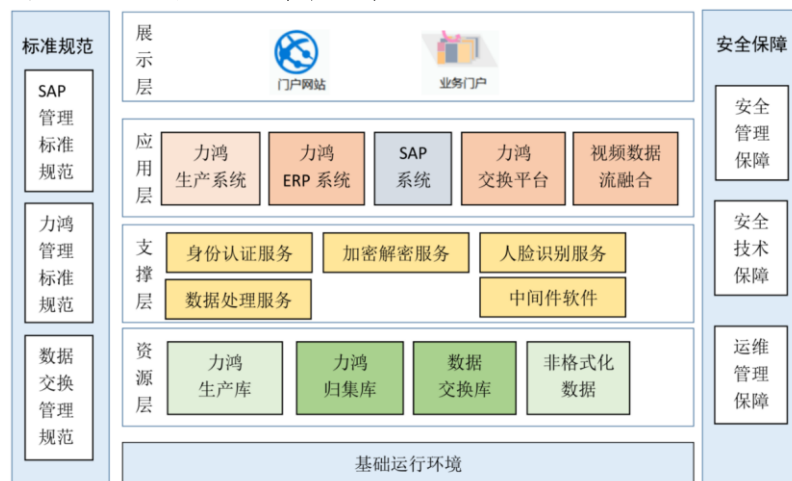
标准规范

SAP管理标准规范

力鸿管理标准规范

数据交换管理规范

展示层

门户网站

业务门户

应用层

力鸿生产系统

力鸿ERP 系统

SAP系统

力鸿交换平台

视频数据流融合

支撑层

身份认证服务

加密解密服务

人脸识别服务

数据处理服务

中间件软件

资源层

力鸿生产库

力鸿归集库

数据交换库

非格式化数据

基础运行环境

安全保障

安全管理保障

安全技术保障

运维管理保障